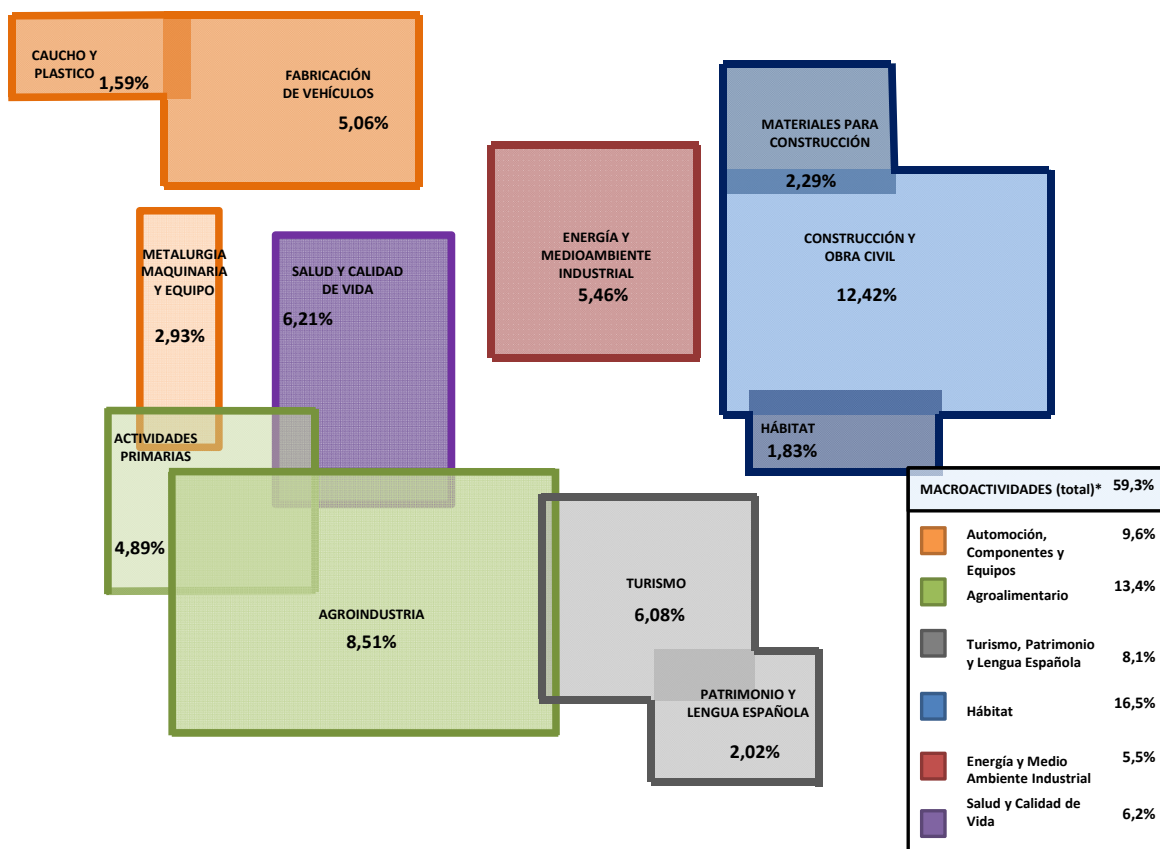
CAUCHO Y PLASTICO 1,59%

FABRICACIÓN DE VEHÍCULOS 5,06%

MATERIALES PARA CONSTRUCCIÓN 2,29%

ENERGÍA Y MEDIOAMBIENTE INDUSTRIAL 5,46%

CONSTRUCCIÓN Y OBRA CIVIL 12,42%

METALURGIA MAQUINARIA Y EQUIPO 2,93%

SALUD Y CALIDAD DE VIDA 6,21%

HÁBITAT 1,83%

ACTIVIDADES PRIMARIAS 4,89%

AGROINDUSTRIA 8,51%

TURISMO 6,08%

PATRIMONIO Y LENGUA ESPAÑOLA 2,02%

| MACROACTIVIDADES (total)* | 59,3% |
|---|---|
| Automoción, Componentes y Equipos | 9,6% |
| Agroalimentario | 13,4% |
| Turismo, Patrimonio y Lengua Española | 8,1% |
| Hábitat | 16,5% |
| Energía y Medio Ambiente Industrial | 5,5% |
| Salud y Calidad de Vida | 6,2% |